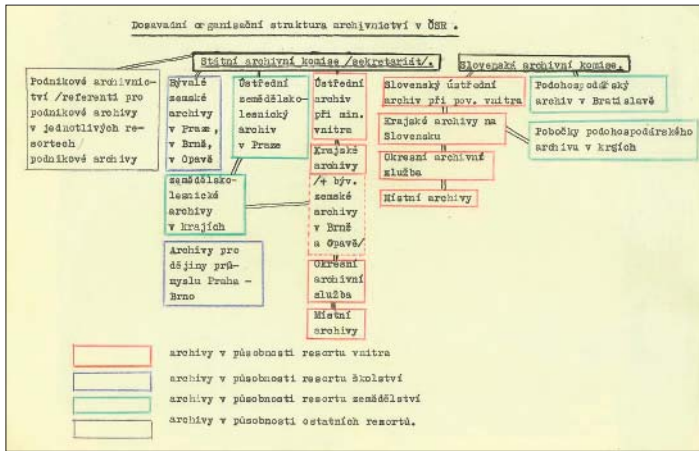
Dosavadní organisační struktura archivnictví v ČSR.

Státní archivní komise /sekretariát/.

Slovenská archivní komise.

Podnikové archivnictví /referenti pro podnikové archivy v jednotlivých resortech/ podnikové archivy

Bývalé zemské archivy v Praze, v Brně, v Opavě

Ústřední zemědělsko-lesnický archiv v Praze

Ústřední archiv při min. vnitra

Slovenský ústřední archiv při pov. vnitra

Podohospodářský archiv v Bratislavě

Krajské archivy na Slovensku

Pobočky podohospodářského archivu v krajích

Okresní archivní služba

Místní archivy

zemědělsko-lesnické archivy v krajích

Krajské archivy /+ býv. zemské archivy v Brně a Opavě/

Archivy pro dějiny průmyslu Praha – Brno

Okresní archivní služba

Místní archivy

archivy v působnosti resortu vnitra

archivy v působnosti resortu školství

archivy v působnosti resortu zemědělství

archivy v působnosti ostatních resortů.